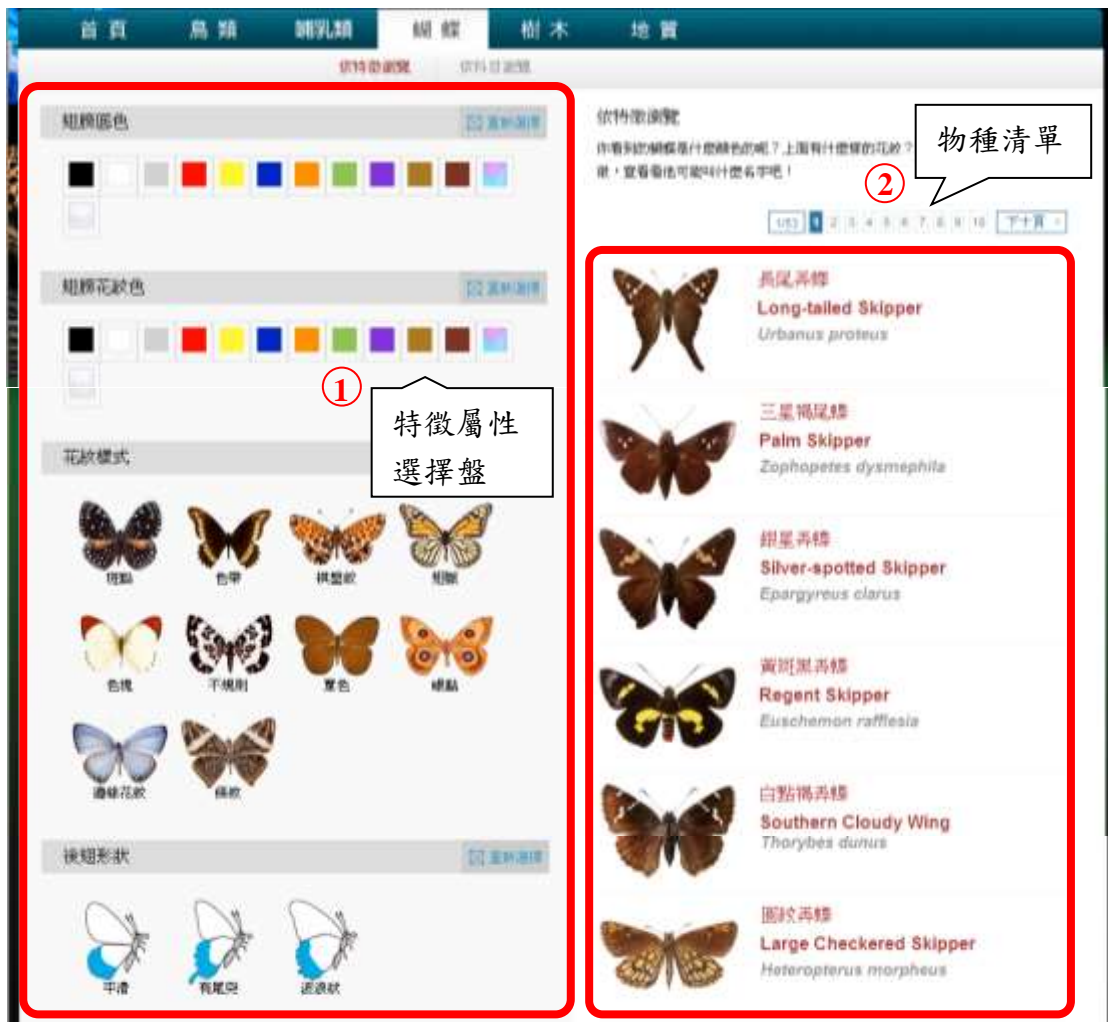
首頁 鳥類 哺乳類 蝴蝶 樹木 地質

依特徵瀏覽 依科目瀏覽

翅膀底色 重新選擇

翅膀花紋色 重新選擇

①

特徵屬性選擇盤

花紋樣式

斑點 色帶 棋盤紋 翅脈

色塊 不規則 素色 眼點

邊緣花紋 條紋

後翅形狀 重新選擇

平滑 有尾突 波浪狀

依特徵瀏覽

你看到的蝴蝶是什麼顏色的呢？上面有什麼樣的花紋？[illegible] 做，查看看佢可能叫什麼名字吧！

物種清單

②

1/53 1 2 3 4 5 6 7 8 9 10 下十頁

長尾弄蝶
Long-tailed Skipper
Urbanus proteus

三星褐尾蝶
Palm Skipper
Zophopetes dysmephila

銀星弄蝶
Silver-spotted Skipper
Epargyreus clarus

黃斑黑弄蝶
Regent Skipper
Euschemon rafflesia

白點褐弄蝶
Southern Cloudy Wing
Thorybes dunus

圓紋弄蝶
Large Checkered Skipper
Heteropterus morpheus